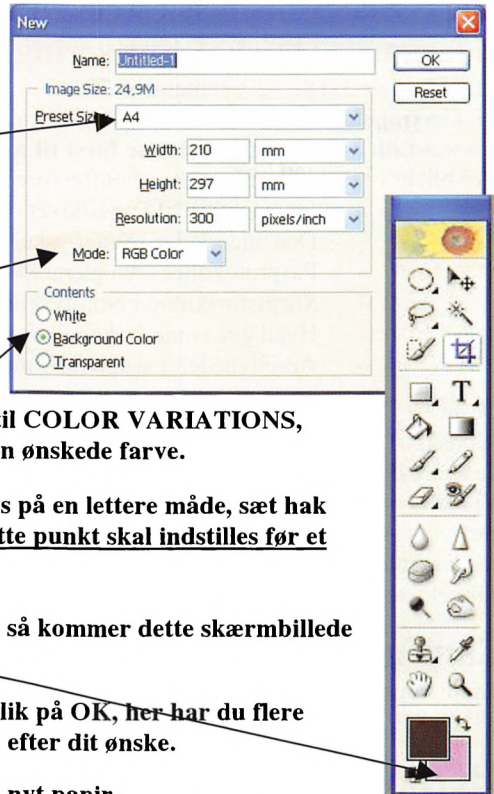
New

Name: Untitled-1

OK

Image Size: 24,9M

Reset

Preset Size: A4

Width: 210 mm

Height: 297 mm

Resolution: 300 pixels/inch

Mode: RGB Color

Contents

White

Background Color

Transparent

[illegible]til COLOR VARIATIONS, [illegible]n ønskede farve.

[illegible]s på en lettere måde, sæt hak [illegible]tte punkt skal indstilles før et

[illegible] så kommer dette skærmbillede

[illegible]lik på OK, her har du flere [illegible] efter dit ønske.

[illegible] nyt papir